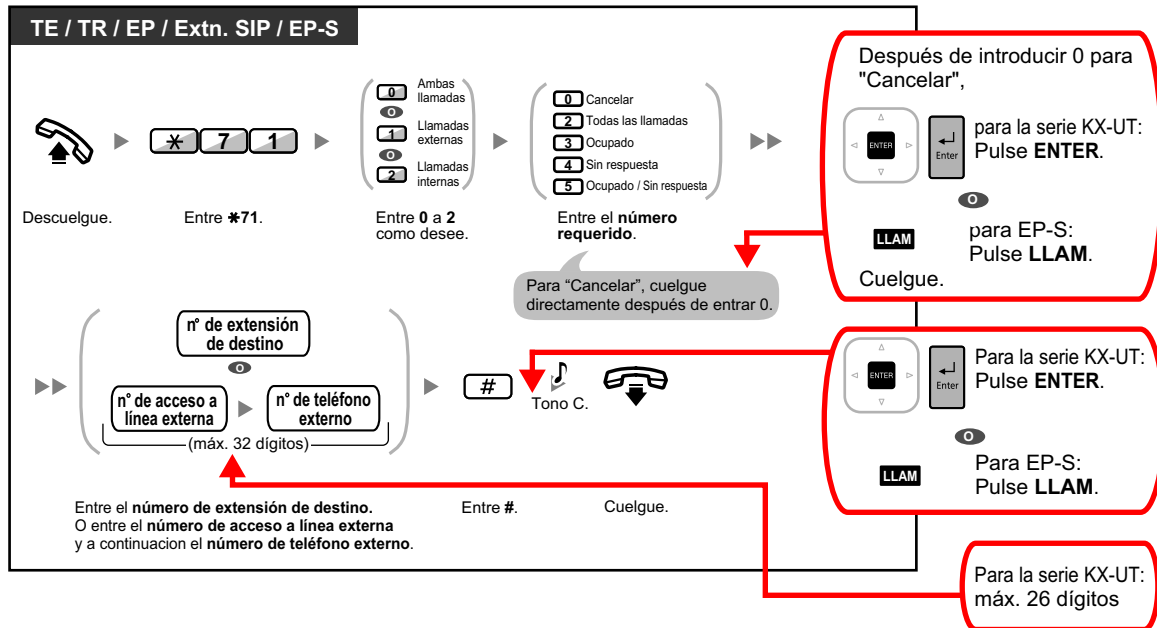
TE / TR / EP / Extn. SIP / EP-S

$\ast$ 7 1

0 Ambas llamadas
O
1 Llamadas externas
O
2 Llamadas internas

0 Cancelar
2 Todas las llamadas
3 Ocupado
4 Sin respuesta
5 Ocupado / Sin respuesta

Descuelgue.

Entre $\ast$71.

Entre **0** a **2** como desee.

Entre el **número requerido**.

Para "Cancelar", cuelgue directamente después de entrar 0.

Después de introducir 0 para "Cancelar",

ENTER Enter

para la serie KX-UT: Pulse **ENTER**.

O

LLAM

para EP-S: Pulse **LLAM**.

Cuelgue.

n° de extensión de destino

O

n° de acceso a línea externa

n° de teléfono externo

(máx. 32 dígitos)

#

Tono C.

ENTER Enter

Para la serie KX-UT: Pulse **ENTER**.

O

LLAM

Para EP-S: Pulse **LLAM**.

Entre el **número de extensión de destino.** O entre el **número de acceso a línea externa** y a continuacion el **número de teléfono externo**.

Entre **#**.

Cuelgue.

Para la serie KX-UT: máx. 26 dígitos